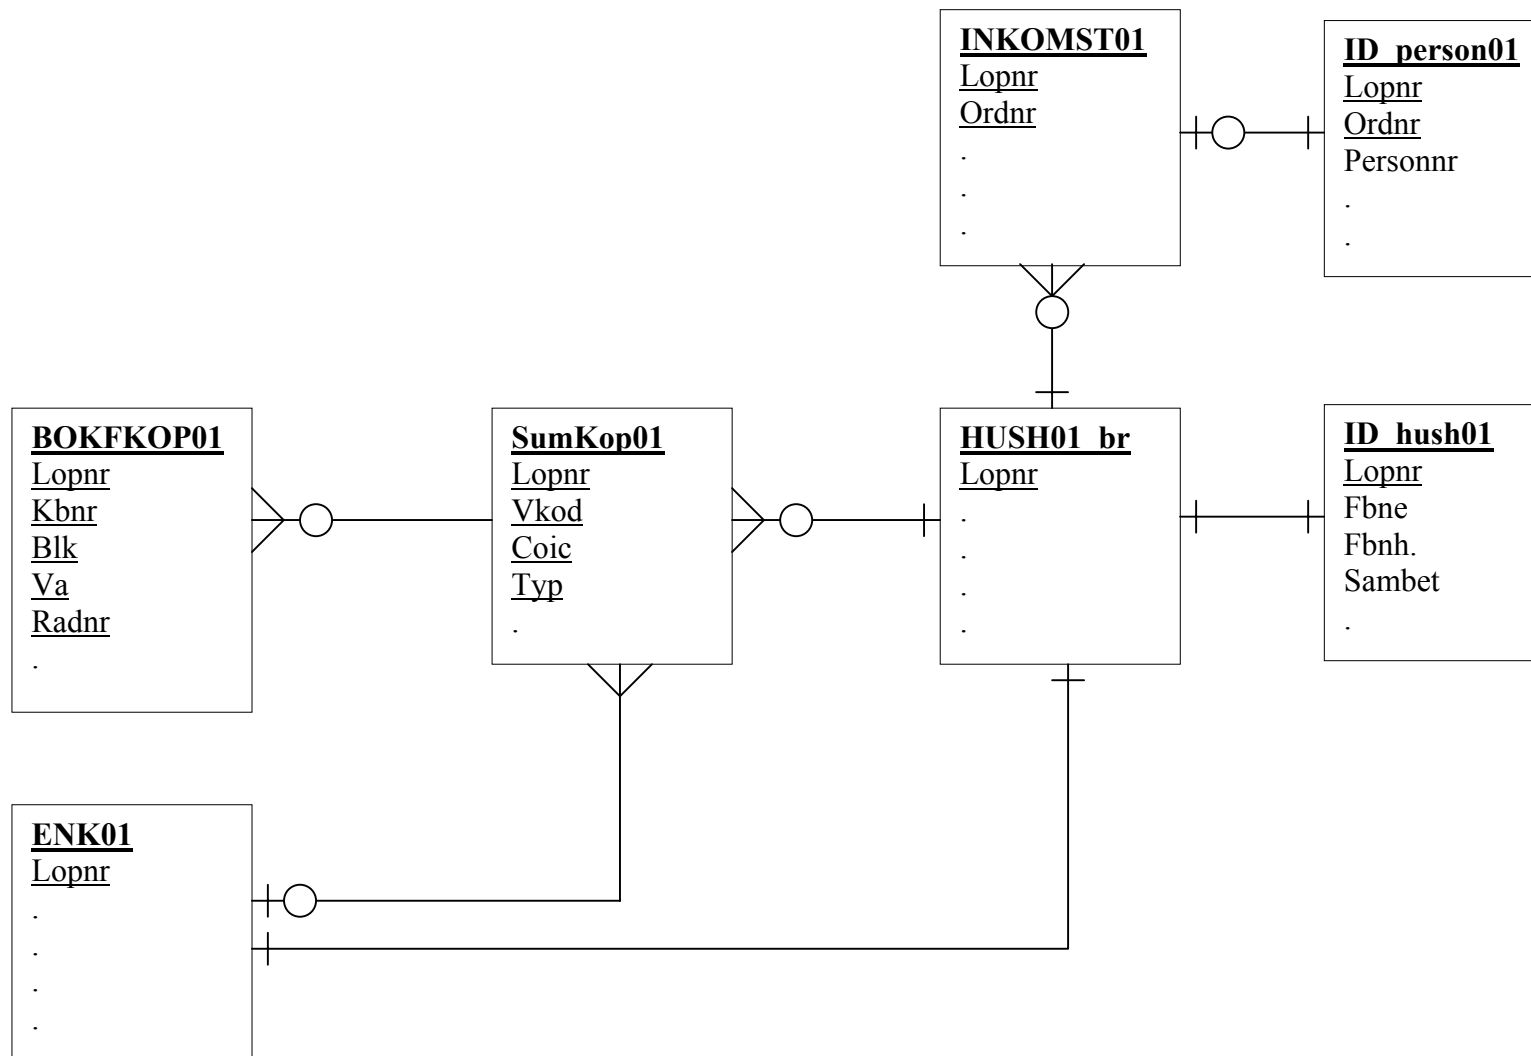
INKOMST01
Lopnr
Ordnr
.
.
.

ID_person01
Lopnr
Ordnr
Personnr
.
.

BOKFKOP01
Lopnr
Kbnr
Blk
Va
Radnr
.

SumKop01
Lopnr
Vkod
Coic
Typ
.

HUSH01_br
Lopnr
.
.
.
.

ID_hush01
Lopnr
Fbne
Fbnh.
Sambet
.

ENK01
Lopnr
.
.
.
.